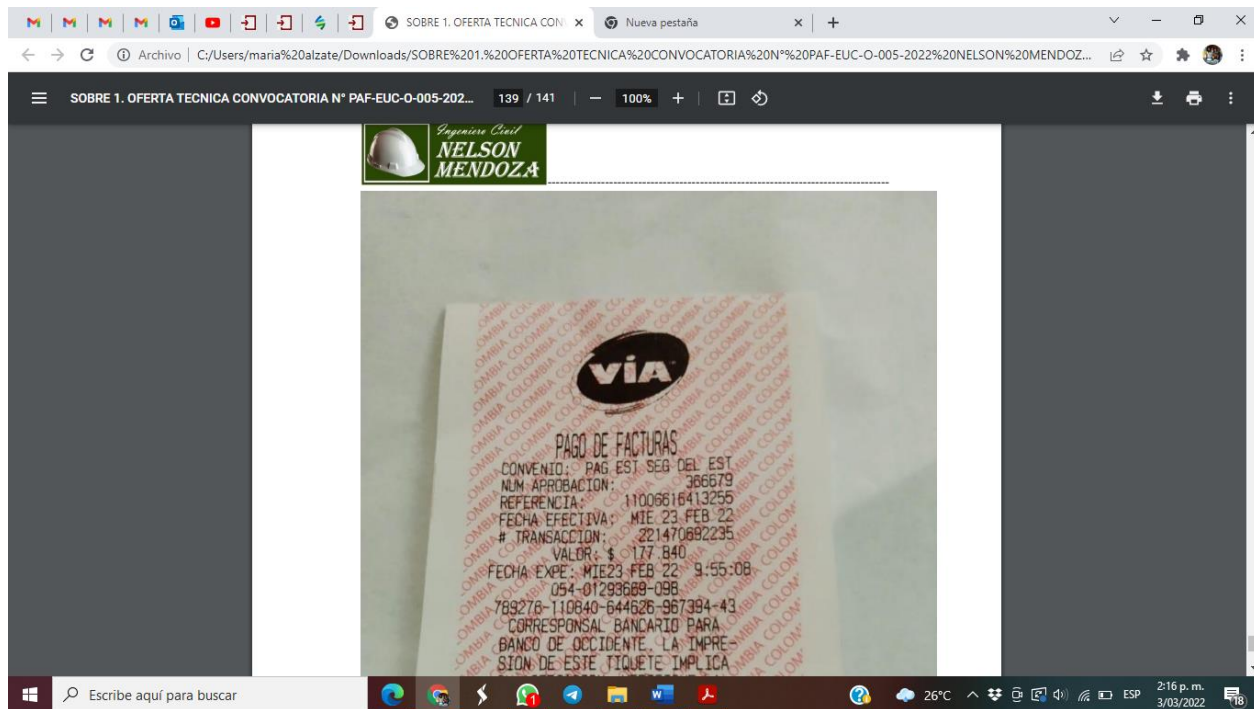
SOBRE 1. OFERTA TECNICA CON ×
Nueva pestaña ×
+
Archivo | C:/Users/maria%20alzate/Downloads/SOBRE%201.%20OFERTA%20TECNICA%20CONVOCATORIA%20N°%20PAF-EUC-O-005-2022%20NELSON%20MENDOZ...
SOBRE 1. OFERTA TECNICA CONVOCATORIA N° PAF-EUC-O-005-202...
139 / 141
100%
Ingeniero Civil
NELSON
MENDOZA
VÍA
COLOMBIA
PAGO DE FACTURAS
CONVENIO: PAG EST SEG DEL EST
NUM APROBACION: 366679
REFERENCIA: 11006616413255
FECHA EFECTIVA: MIE 23 FEB 22
# TRANSACCION: 221470692235
VALOR: $ 177.840
FECHA EXPE: MIE23 FEB 22 9:55:08
054-01293669-098
789276-110840-644626-967394-43
CORRESPONSAL BANCARIO PARA
BANCO DE OCCIDENTE. LA IMPRE-
SION DE ESTE TIQUETE IMPLICA
Escribe aquí para buscar
26°C
ESP
2:16 p. m.
3/03/2022
18